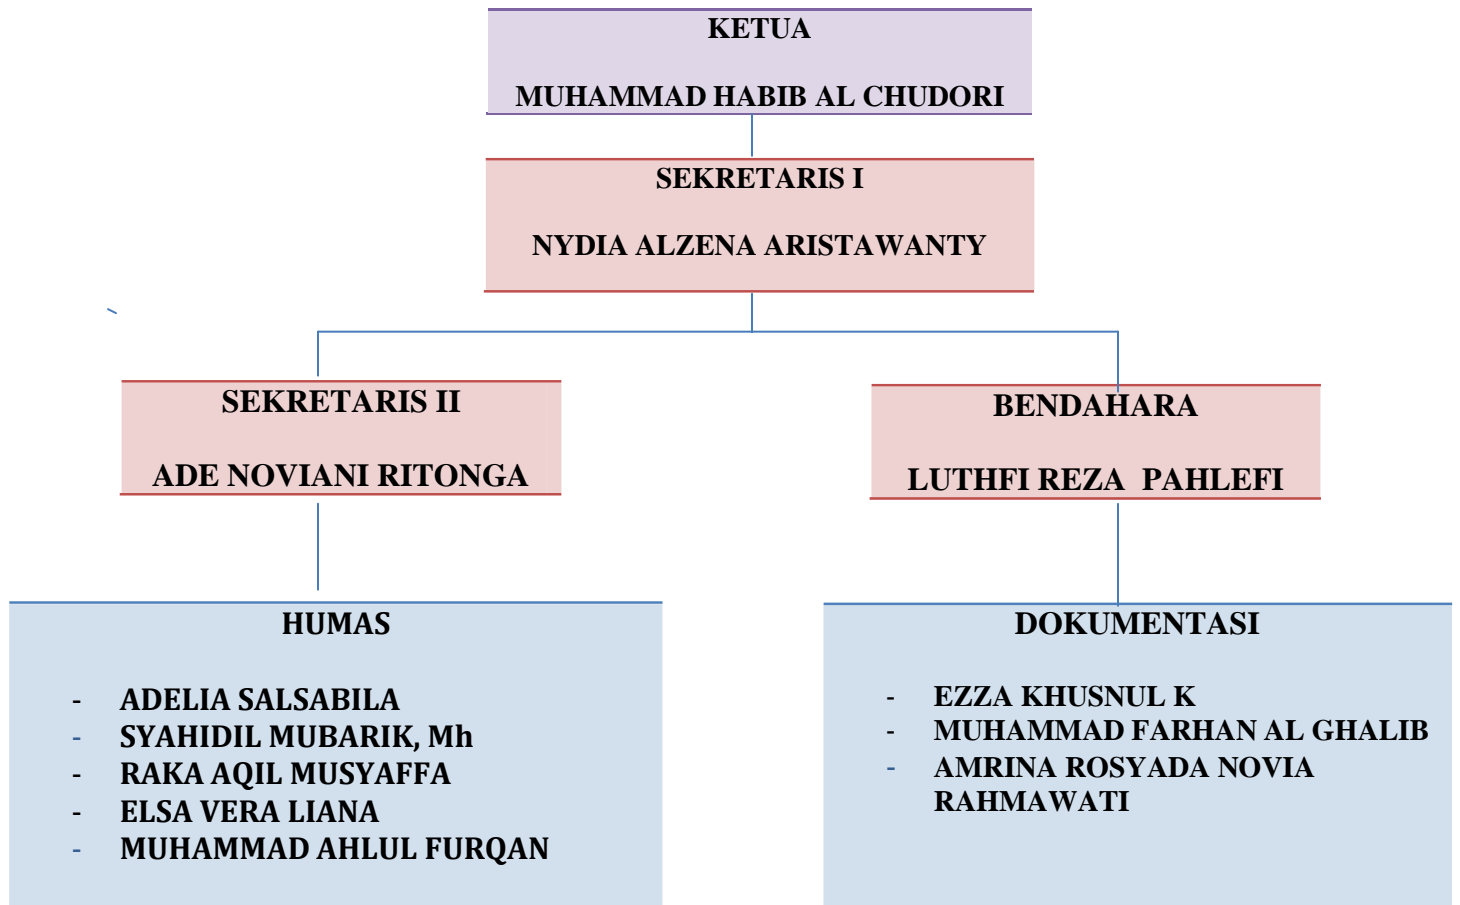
KETUA

MUHAMMAD HABIB AL CHUDORI

SEKRETARIS I

NYDIA ALZENA ARISTAWANTY

SEKRETARIS II

ADE NOVIANI RITONGA

BENDAHARA

LUTHFI REZA PAHLEFI

HUMAS

- ADELIA SALSABILA
- SYAHIDIL MUBARIK, Mh
- RAKA AQIL MUSYAFFA
- ELSA VERA LIANA
- MUHAMMAD AHLUL FURQAN

DOKUMENTASI

- EZZA KHUSNUL K
- MUHAMMAD FARHAN AL GHALIB
- AMRINA ROSYADA NOVIA RAHMAWATI